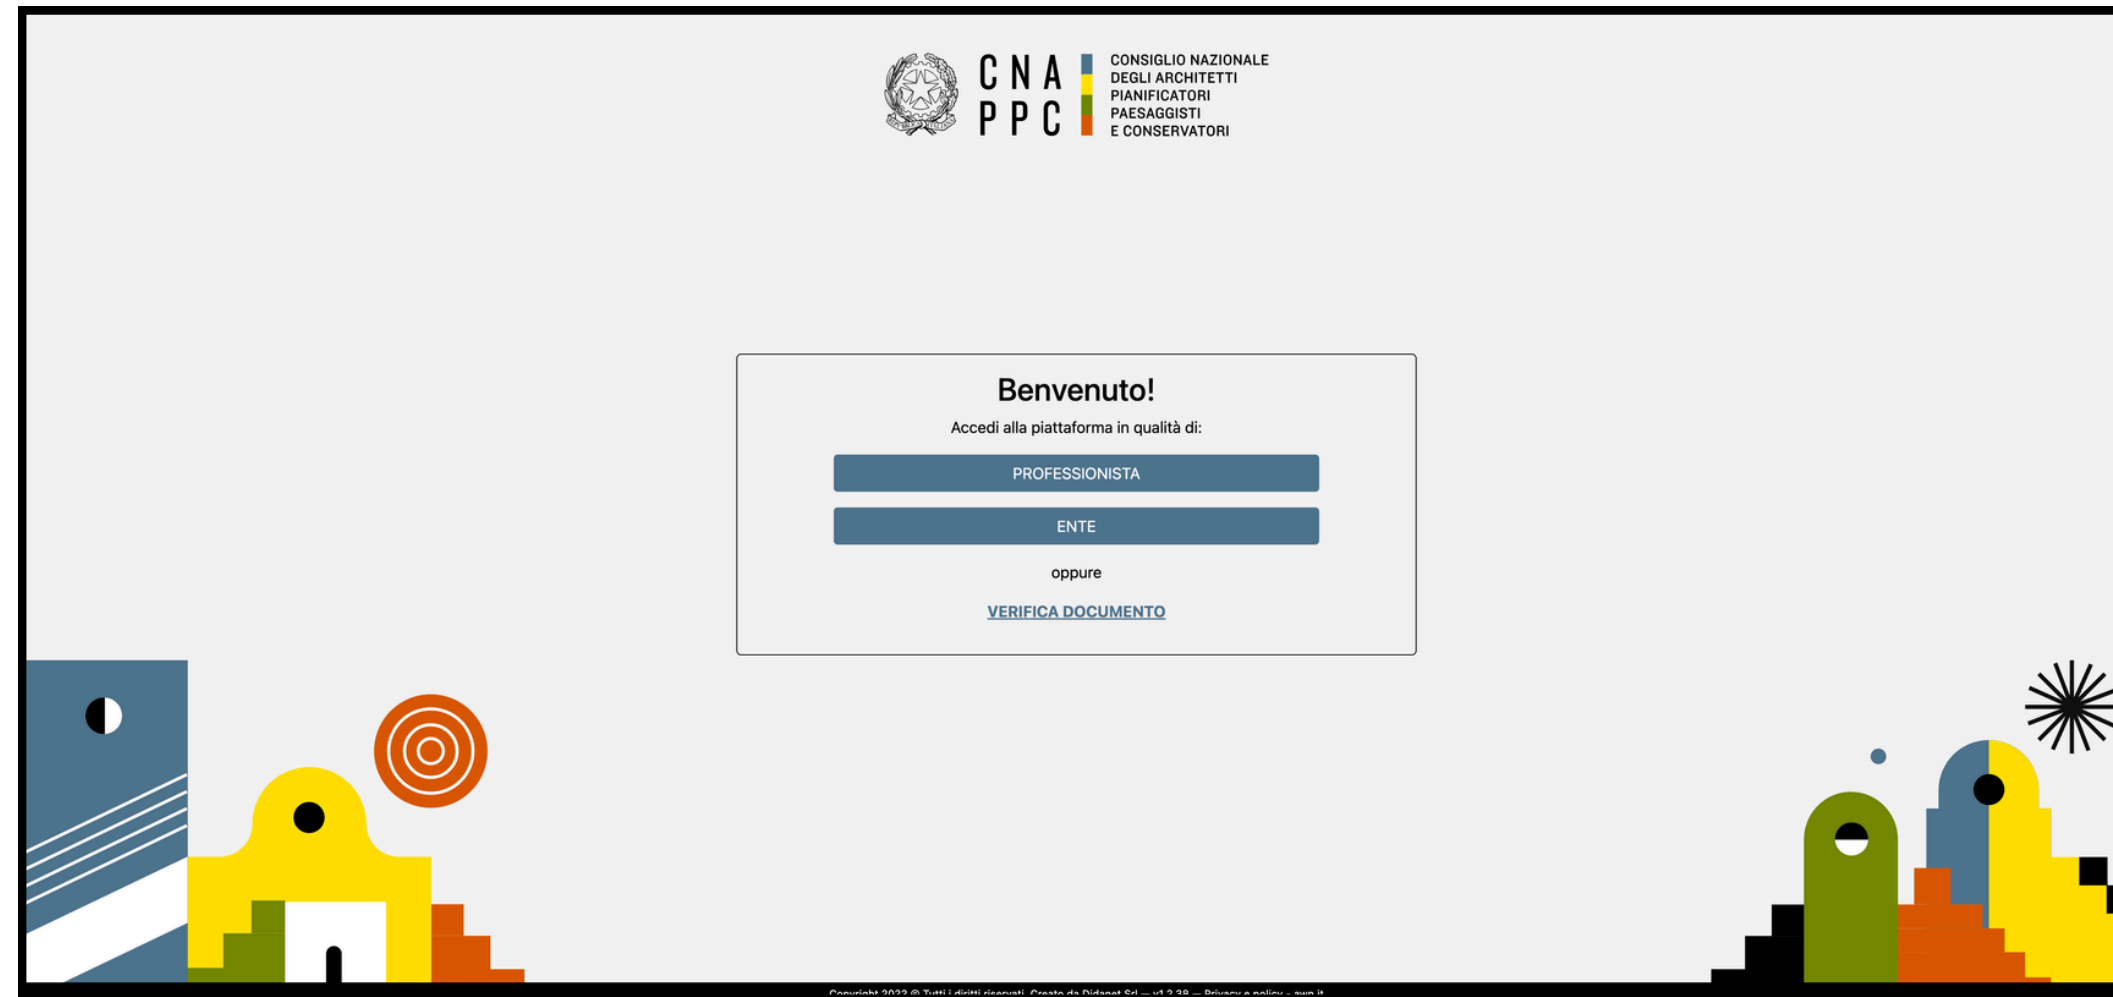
CNA
PPC

CONSIGLIO NAZIONALE
DEGLI ARCHITETTI
PIANIFICATORI
PAESAGGISTI
E CONSERVATORI

Benvenuto!

Accedi alla piattaforma in qualità di:

PROFESSIONISTA

ENTE

oppure

VERIFICA DOCUMENTO

Copyright 2022 © Tutti i diritti riservati. Creato da Didanet Srl — v1.2.38 — Privacy e policy - awn.it